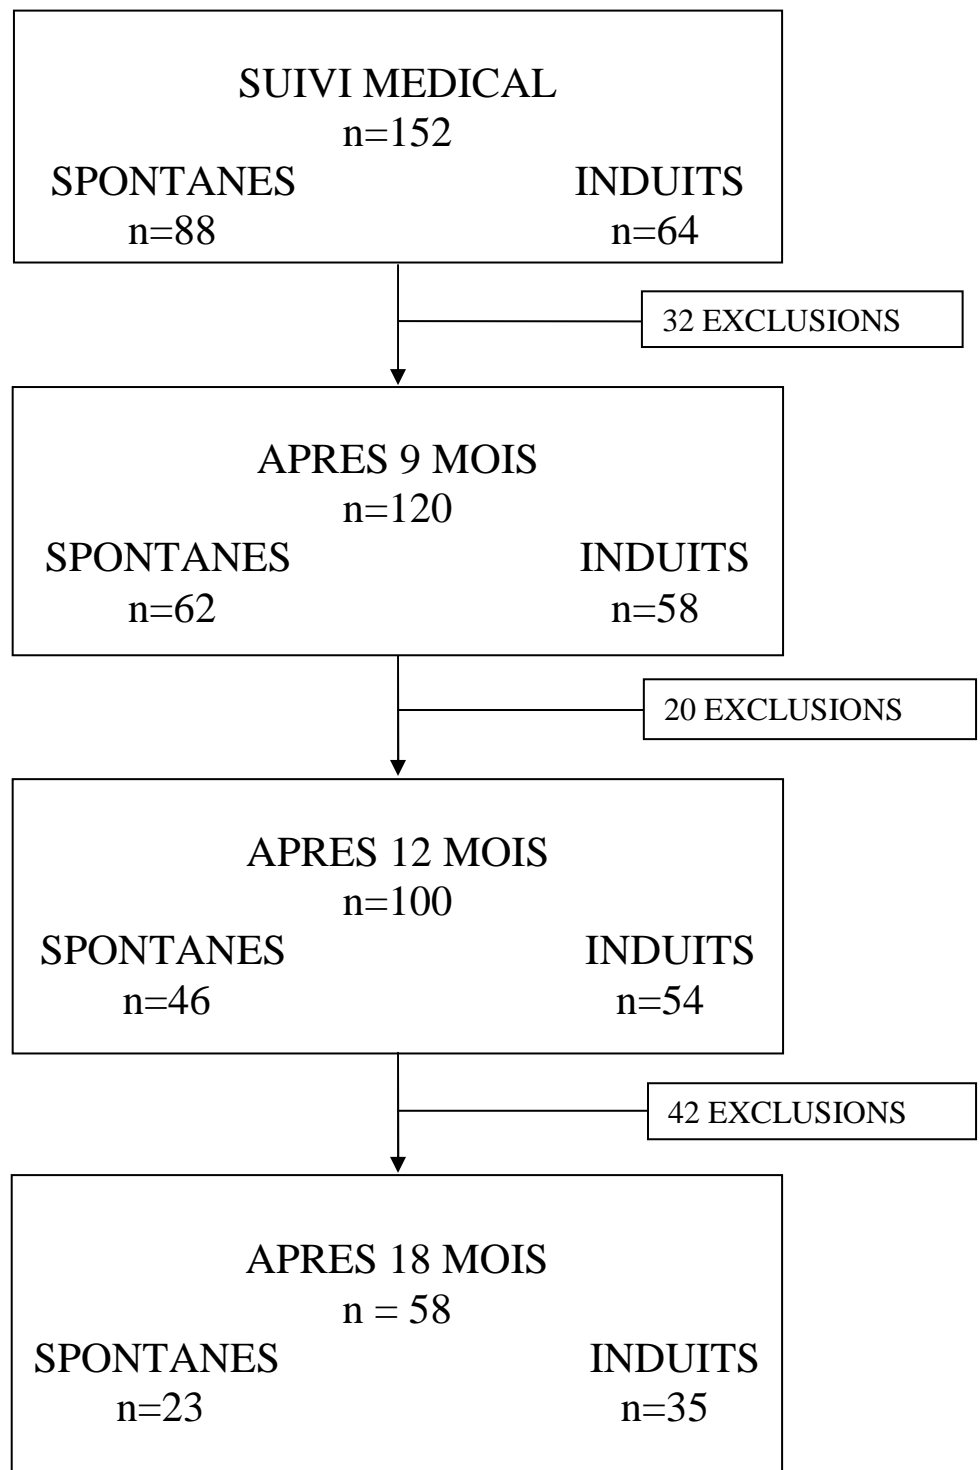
SUIVI MEDICAL
n=152
SPONTANES
n=88
INDUITS
n=64

32 EXCLUSIONS

APRES 9 MOIS
n=120
SPONTANES
n=62
INDUITS
n=58

20 EXCLUSIONS

APRES 12 MOIS
n=100
SPONTANES
n=46
INDUITS
n=54

42 EXCLUSIONS

APRES 18 MOIS
n = 58
SPONTANES
n=23
INDUITS
n=35